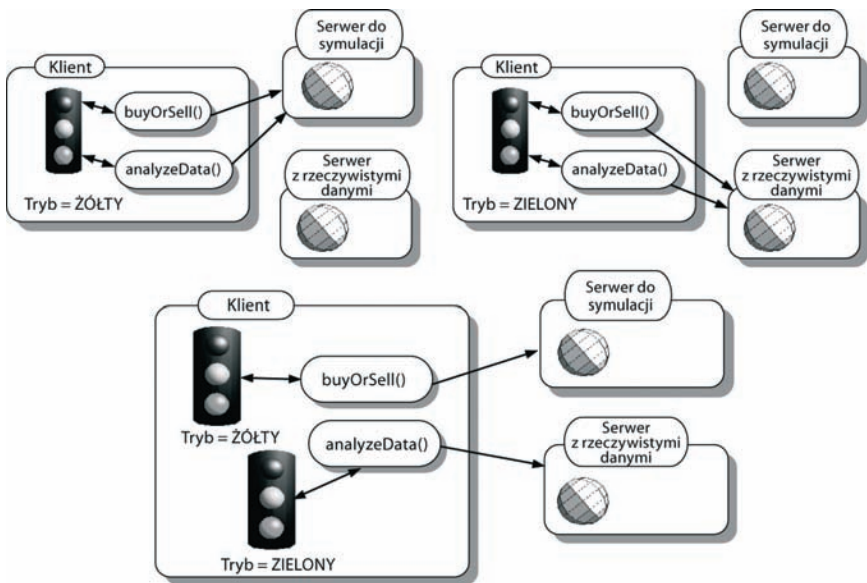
Klient

buyOrSell()

analyzeData()

Tryb = ŻÓŁTY

Serwer do symulacji

Serwer z rzeczywistymi danymi

Klient

buyOrSell()

analyzeData()

Tryb = ZIELONY

Serwer do symulacji

Serwer z rzeczywistymi danymi

Klient

buyOrSell()

Tryb = ŻÓŁTY

analyzeData()

Tryb = ZIELONY

Serwer do symulacji

Serwer z rzeczywistymi danymi